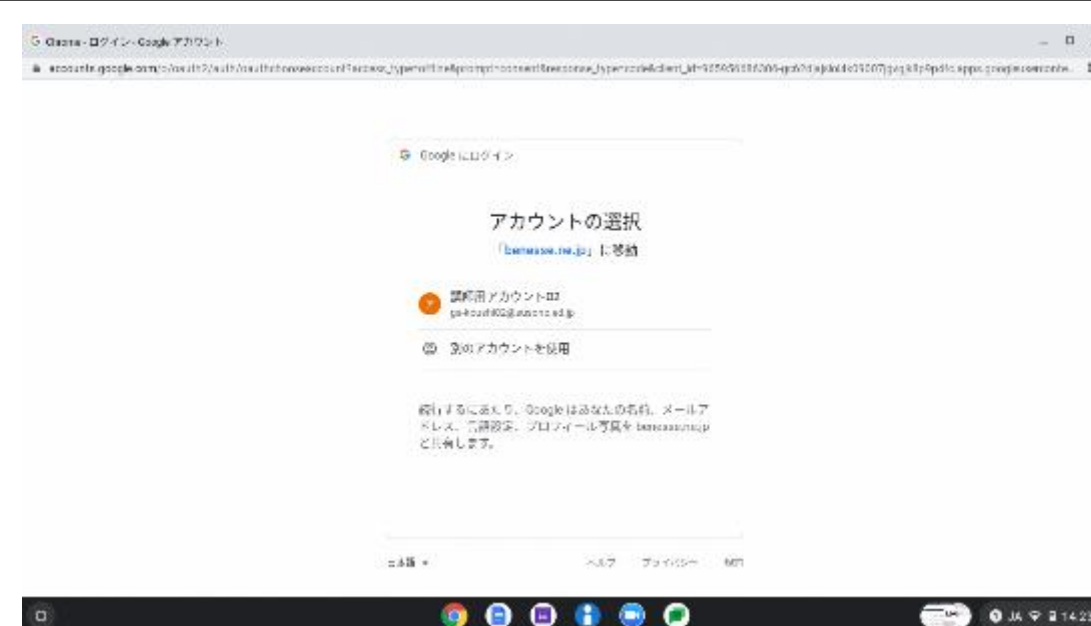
G Chrome - ログイン - Google アカウント

accounts.google.com/o/oauth2/auth/oauthchooseaccount?access_type=offline&prompt=consent&response_type=code&client_id=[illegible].apps.googleusercontent.com

G Google にログイン

アカウントの選択

「benesse.ne.jp」に移動

講師用アカウント02
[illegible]@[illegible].ed.jp

別のアカウントを使用

続行するにあたり、Google はあなたの名前、メールアドレス、言語設定、プロフィール写真を benesse.ne.jp と共有します。

日本語 ▾　ヘルプ　プライバシー　規約

JA 14:2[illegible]